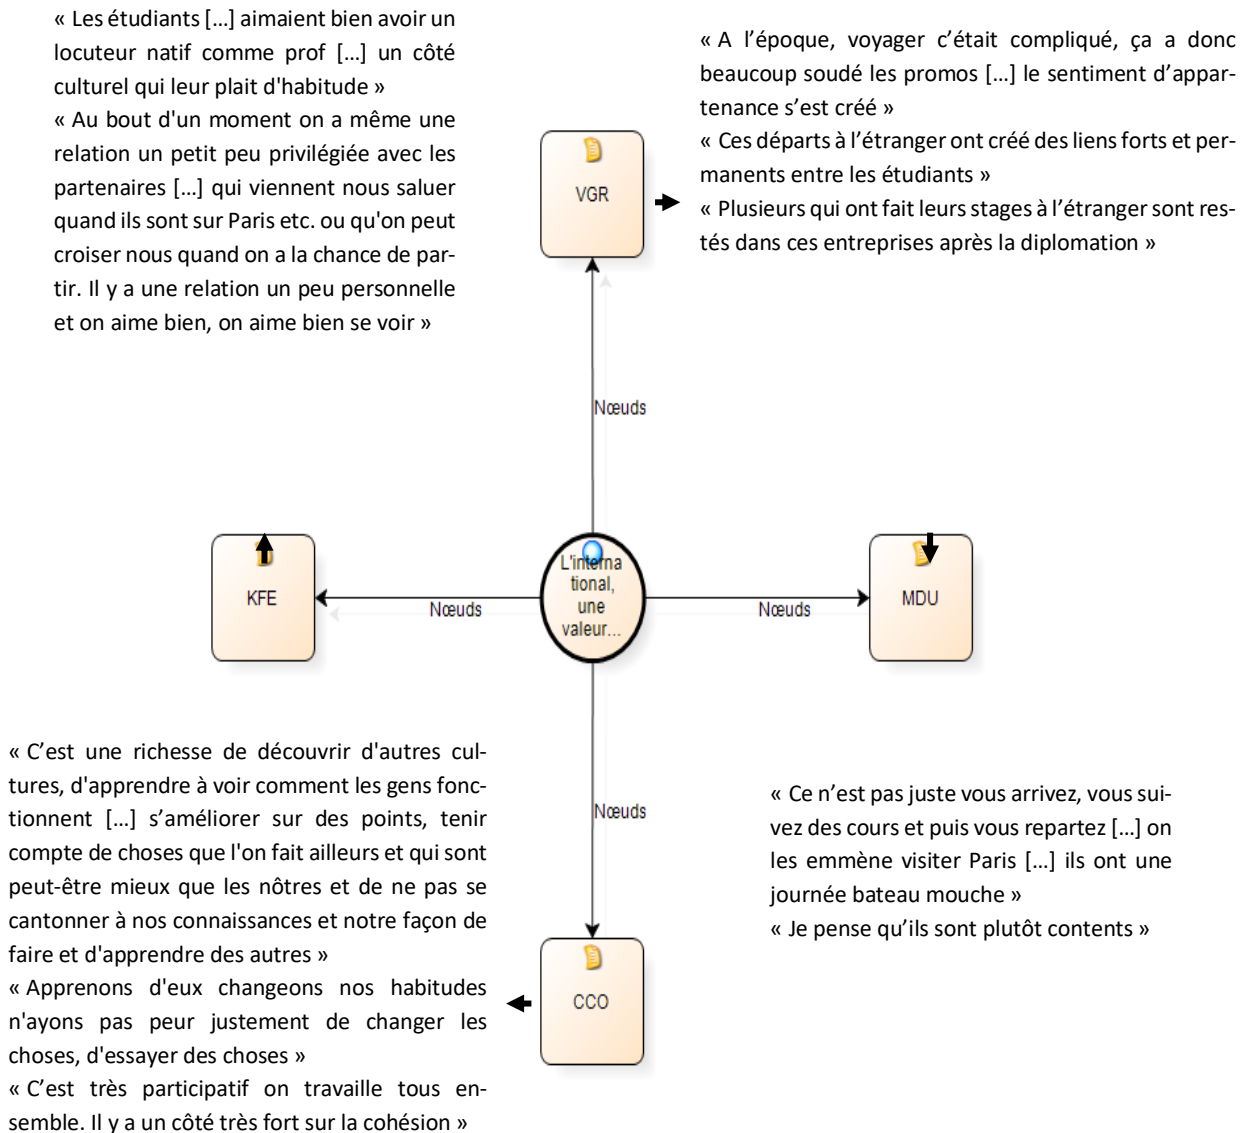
« Les étudiants […] aimaient bien avoir un locuteur natif comme prof […] un côté culturel qui leur plait d'habitude »
« Au bout d'un moment on a même une relation un petit peu privilégiée avec les partenaires […] qui viennent nous saluer quand ils sont sur Paris etc. ou qu'on peut croiser nous quand on a la chance de partir. Il y a une relation un peu personnelle et on aime bien, on aime bien se voir »

« A l'époque, voyager c'était compliqué, ça a donc beaucoup soudé les promos […] le sentiment d'appartenance s'est créé »
« Ces départs à l'étranger ont créé des liens forts et permanents entre les étudiants »
« Plusieurs qui ont fait leurs stages à l'étranger sont restés dans ces entreprises après la diplomation »

VGR

Nœuds

KFE

Nœuds

L'international, une valeur...

Nœuds

MDU

Nœuds

« C'est une richesse de découvrir d'autres cultures, d'apprendre à voir comment les gens fonctionnent […] s'améliorer sur des points, tenir compte de choses que l'on fait ailleurs et qui sont peut-être mieux que les nôtres et de ne pas se cantonner à nos connaissances et notre façon de faire et d'apprendre des autres »
« Apprenons d'eux changeons nos habitudes n'ayons pas peur justement de changer les choses, d'essayer des choses »
« C'est très participatif on travaille tous ensemble. Il y a un côté très fort sur la cohésion »

CCO

« Ce n'est pas juste vous arrivez, vous suivez des cours et puis vous repartez […] on les emmène visiter Paris […] ils ont une journée bateau mouche »
« Je pense qu'ils sont plutôt contents »